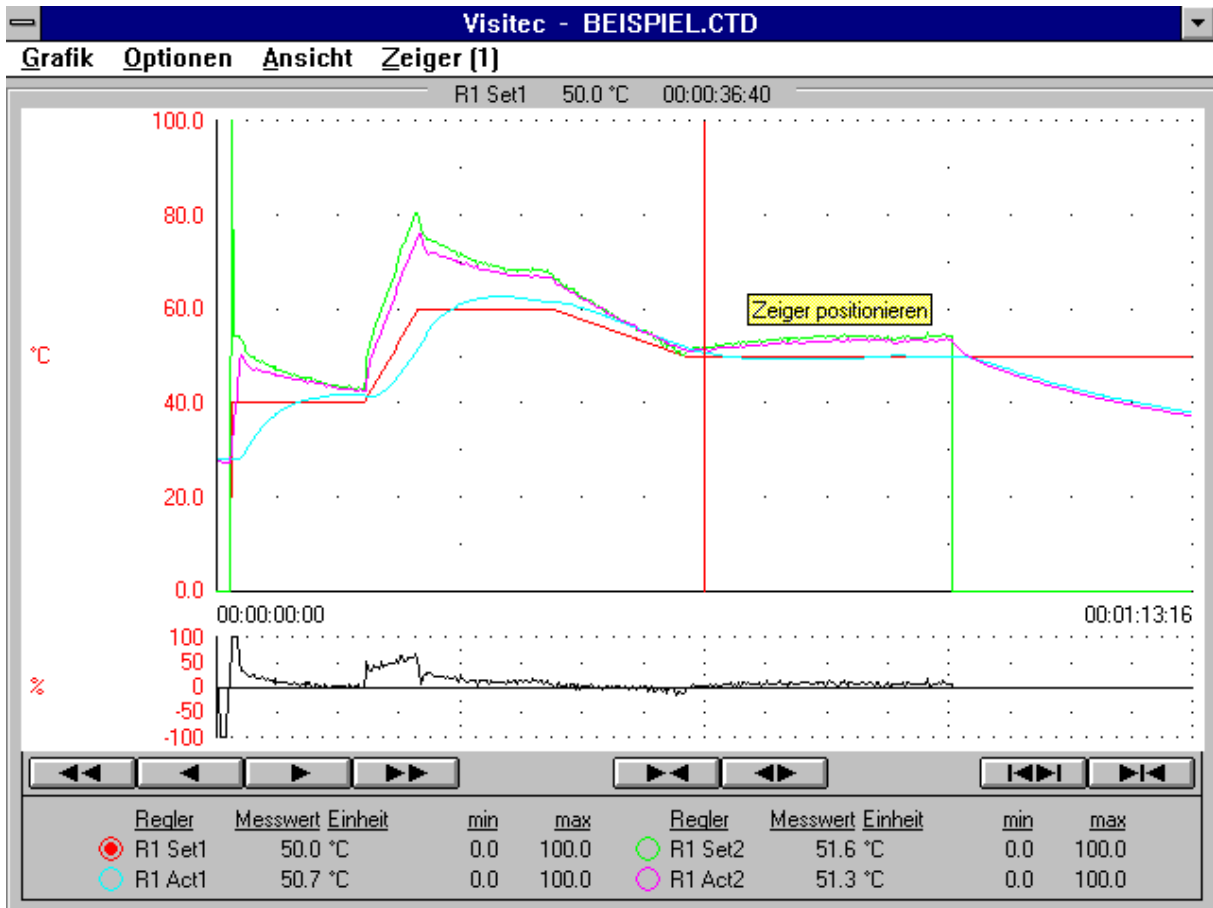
Visitec - BEISPIEL.CTD

Grafik Optionen Ansicht Zeiger (1)

R1 Set1 50.0 °C 00:00:36:40

100.0
80.0
60.0
°C
40.0
20.0
0.0

Zeiger positionieren

00:00:00:00
00:01:13:16

100
50
%
0
-50
-100

| Regler | Messwert | Einheit | min | max | Regler | Messwert | Einheit | min | max |
|---|---|---|---|---|---|---|---|---|---|
| R1 Set1 | 50.0 | °C | 0.0 | 100.0 | R1 Set2 | 51.6 | °C | 0.0 | 100.0 |
| R1 Act1 | 50.7 | °C | 0.0 | 100.0 | R1 Act2 | 51.3 | °C | 0.0 | 100.0 |